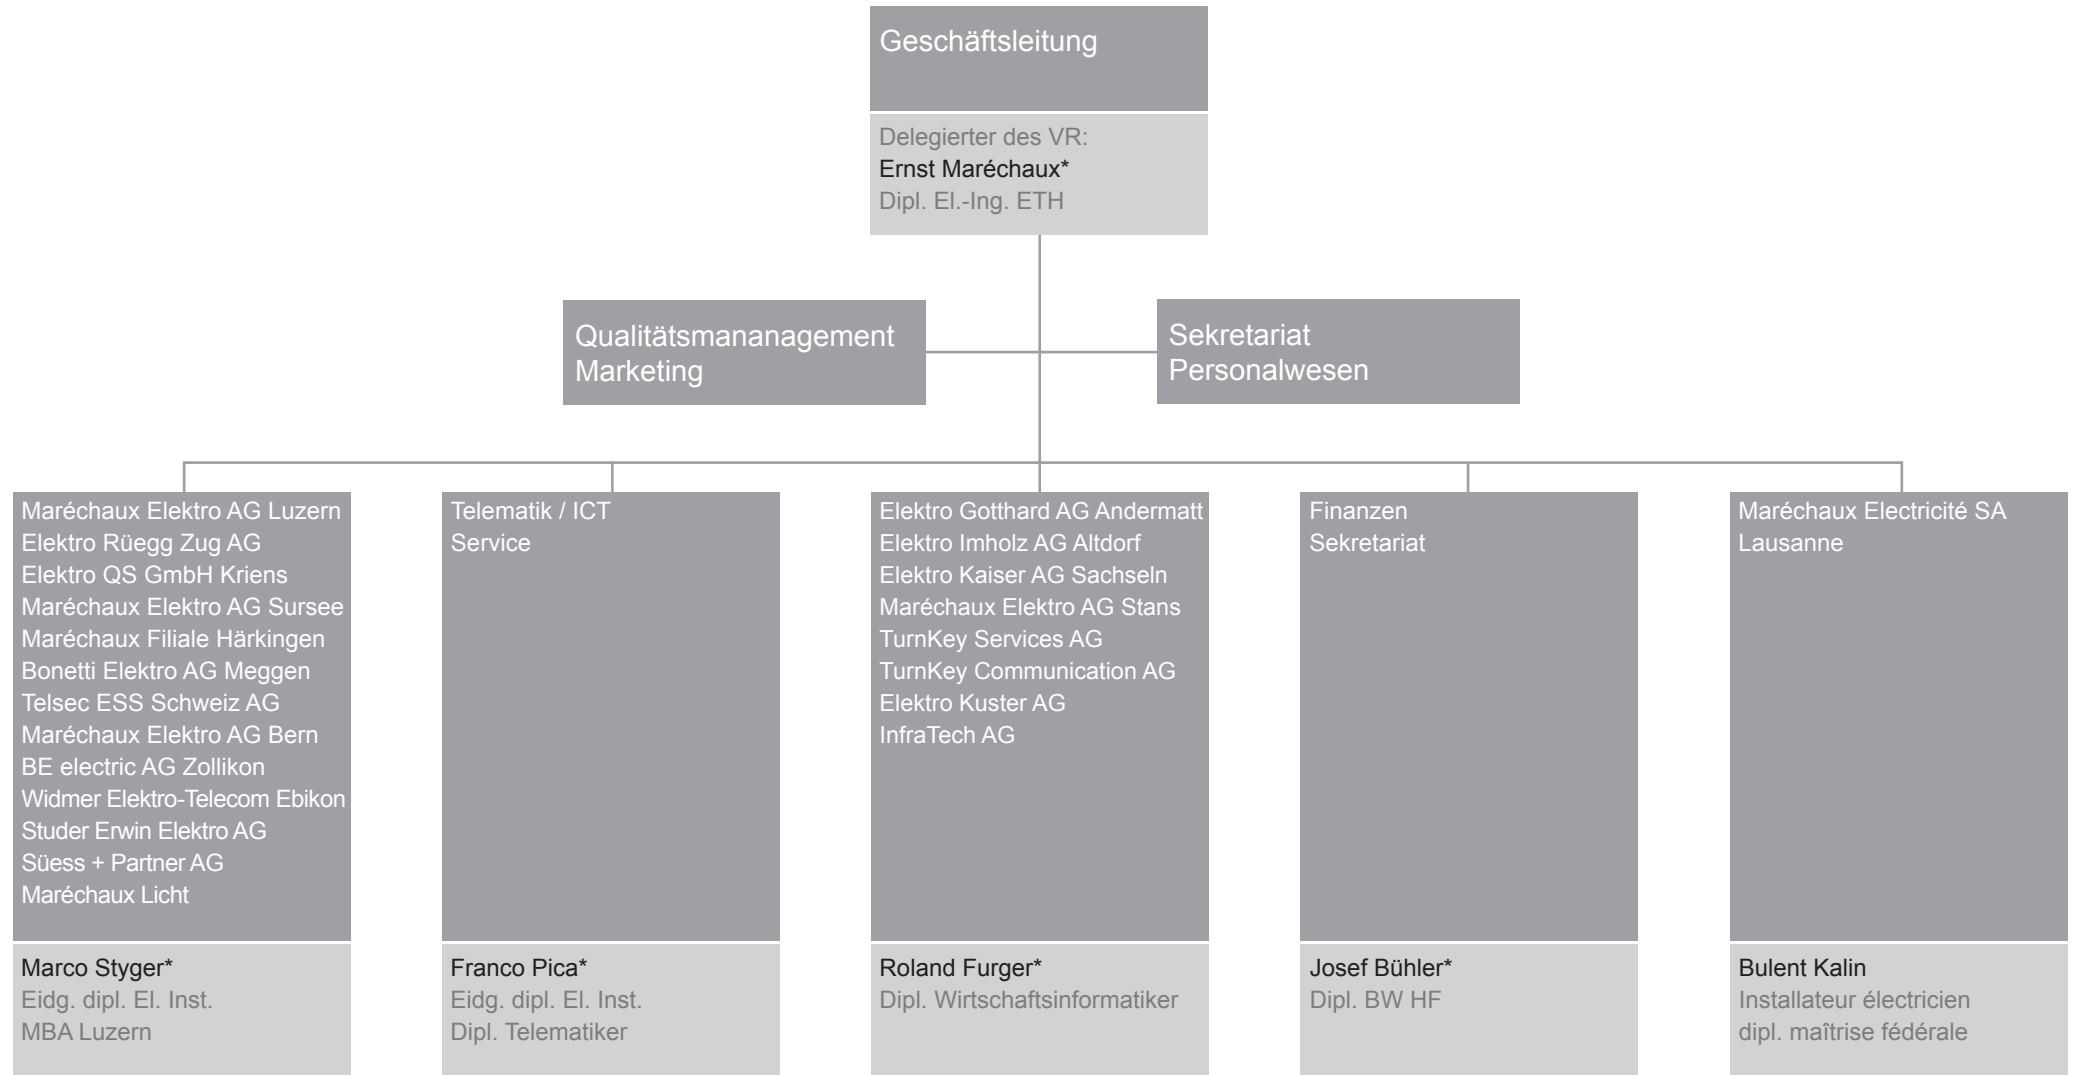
Geschäftsleitung

Delegierter des VR:
Ernst Maréchaux*
Dipl. El.-Ing. ETH

Qualitätsmananagement
Marketing

Sekretariat
Personalwesen

Maréchaux Elektro AG Luzern
Elektro Rüegg Zug AG
Elektro QS GmbH Kriens
Maréchaux Elektro AG Sursee
Maréchaux Filiale Härkingen
Bonetti Elektro AG Meggen
Telsec ESS Schweiz AG
Maréchaux Elektro AG Bern
BE electric AG Zollikon
Widmer Elektro-Telecom Ebikon
Studer Erwin Elektro AG
Süess + Partner AG
Maréchaux Licht

Marco Styger*
Eidg. dipl. El. Inst.
MBA Luzern

Telematik / ICT
Service

Franco Pica*
Eidg. dipl. El. Inst.
Dipl. Telematiker

Elektro Gotthard AG Andermatt
Elektro Imholz AG Altdorf
Elektro Kaiser AG Sachseln
Maréchaux Elektro AG Stans
TurnKey Services AG
TurnKey Communication AG
Elektro Kuster AG
InfraTech AG

Roland Furger*
Dipl. Wirtschaftsinformatiker

Finanzen
Sekretariat

Josef Bühler*
Dipl. BW HF

Maréchaux Electricité SA
Lausanne

Bulent Kalin
Installateur électricien
dipl. maîtrise fédérale